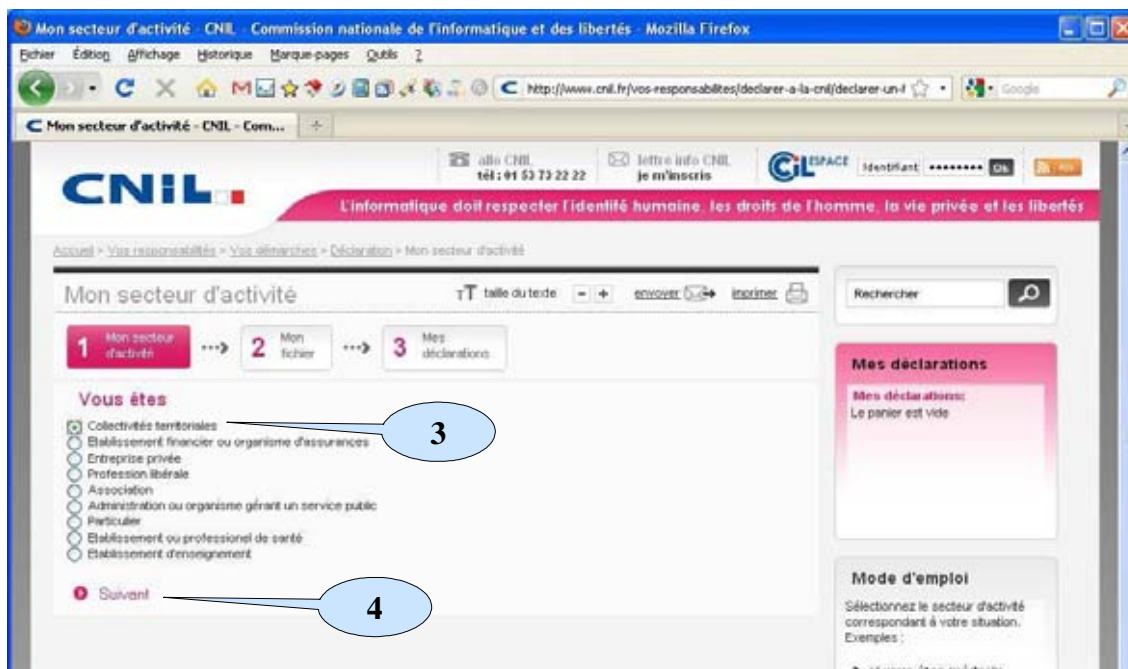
Mon secteur d'activité - CNIL - Commission nationale de l'informatique et des libertés - Mozilla Firefox

Fichier Édition Affichage Historique Marque-pages Outils ?

http://www.cnil.fr/vos-responsabilites/declarer-a-la-cnil/declarer-un-f

Google

Mon secteur d'activité - CNIL - Com...

CNIL

allo CNIL tél : 01 53 73 22 22

lettre info CNIL je m'inscris

CIL ESPACE Identifiant •••••••• Ok

RSS

L'informatique doit respecter l'identité humaine, les droits de l'homme, la vie privée et les libertés

Accueil > Vos responsabilités > Vos démarches > Déclaration > Mon secteur d'activité

Mon secteur d'activité

taille du texte - +

envoyer

imprimer

Rechercher

1 Mon secteur d'activité

2 Mon fichier

3 Mes déclarations

Mes déclarations

Mes déclarations:
Le panier est vide

Vous êtes

Collectivités territoriales
Etablissement financier ou organisme d'assurances
Entreprise privée
Profession libérale
Association
Administration ou organisme gérant un service public
Particulier
Etablissement ou professionel de santé
Etablissement d'enseignement

3

Suivant

4

Mode d'emploi

Sélectionnez le secteur d'activité correspondant à votre situation. Exemples :